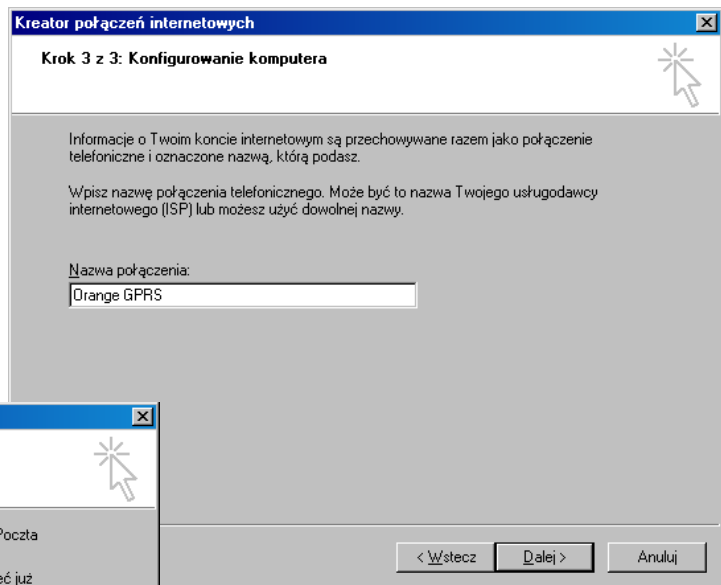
Kreator połączeń internetowych

Krok 3 z 3: Konfigurowanie komputera

Informacje o Twoim koncie internetowym są przechowywane razem jako połączenie telefoniczne i oznaczone nazwą, którą podasz.

Wpisz nazwę połączenia telefonicznego. Może być to nazwa Twojego usługodawcy internetowego (ISP) lub możesz użyć dowolnej nazwy.

Nazwa połączenia:

Orange GPRS

Poczta

eć już

< Wstecz

Dalej >

Anuluj